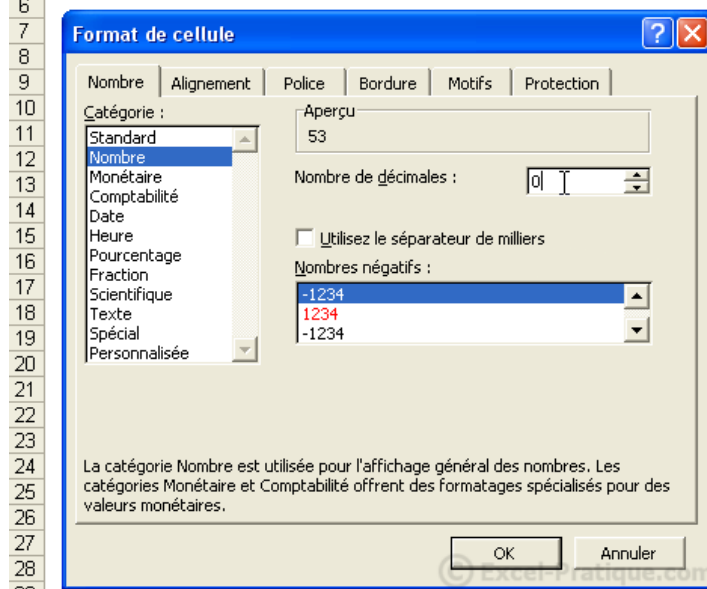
6
7
8
9
10
11
12
13
14
15
16
17
18
19
20
21
22
23
24
25
26
27
28

Format de cellule

?

Nombre | Alignement | Police | Bordure | Motifs | Protection

Catégorie :
Standard
Nombre
Monétaire
Comptabilité
Date
Heure
Pourcentage
Fraction
Scientifique
Texte
Spécial
Personnalisée

Aperçu
53

Nombre de décimales : 0

Utilisez le séparateur de milliers

Nombres négatifs :
-1234
1234
-1234

La catégorie Nombre est utilisée pour l'affichage général des nombres. Les catégories Monétaire et Comptabilité offrent des formatages spécialisés pour des valeurs monétaires.

OK
Annuler

© Excel-Pratique.com